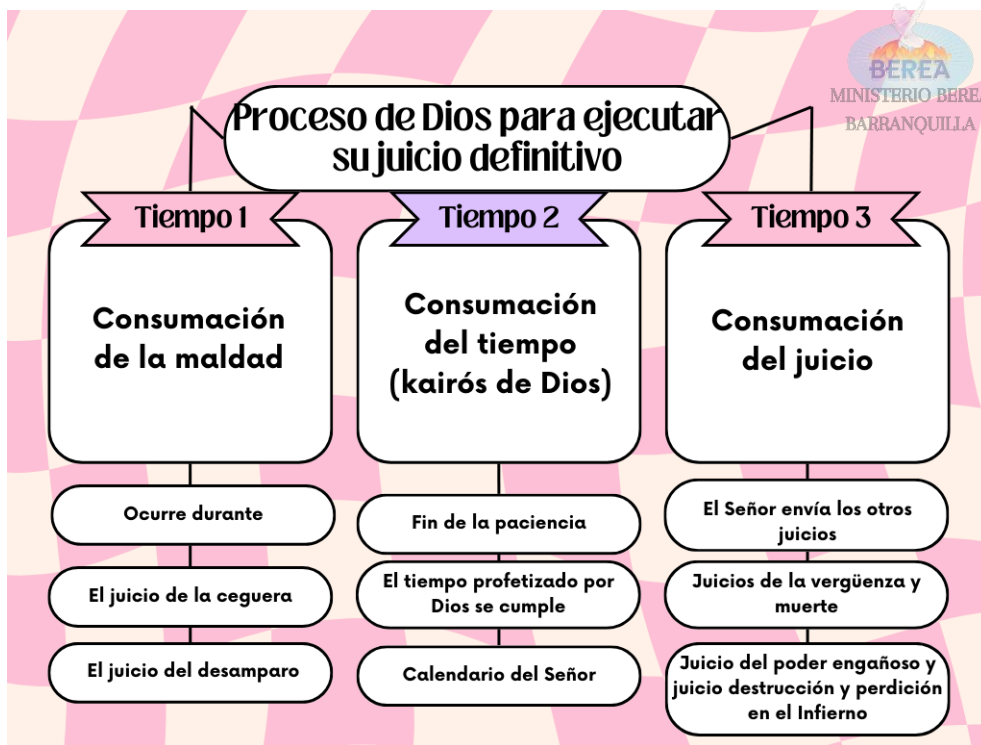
BEREA
MINISTERIO BEREA
BARRANQUILLA

Proceso de Dios para ejecutar su juicio definitivo

Tiempo 1

Consumación de la maldad

Ocurre durante

El juicio de la ceguera

El juicio del desamparo

Tiempo 2

Consumación del tiempo (kairós de Dios)

Fin de la paciencia

El tiempo profetizado por Dios se cumple

Calendario del Señor

Tiempo 3

Consumación del juicio

El Señor envía los otros juicios

Juicios de la vergüenza y muerte

Juicio del poder engañoso y juicio destrucción y perdición en el Infierno